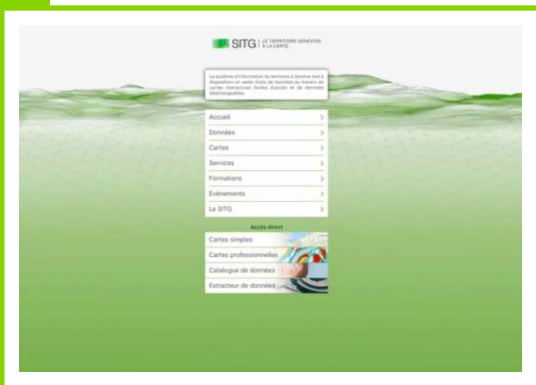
SITG | LE TERRITOIRE GENEVOIS À LA CARTE

Le système d'information du territoire à Genève met à disposition un vaste choix de données au travers de cartes interactives faciles d'accès et de données téléchargeables

Accueil >
Données >
Cartes >
Services >
Formations >
Evènements >
Le SITG >

Accès direct

Cartes simples
Cartes professionnelles
Catalogue de données
Extracteur de données